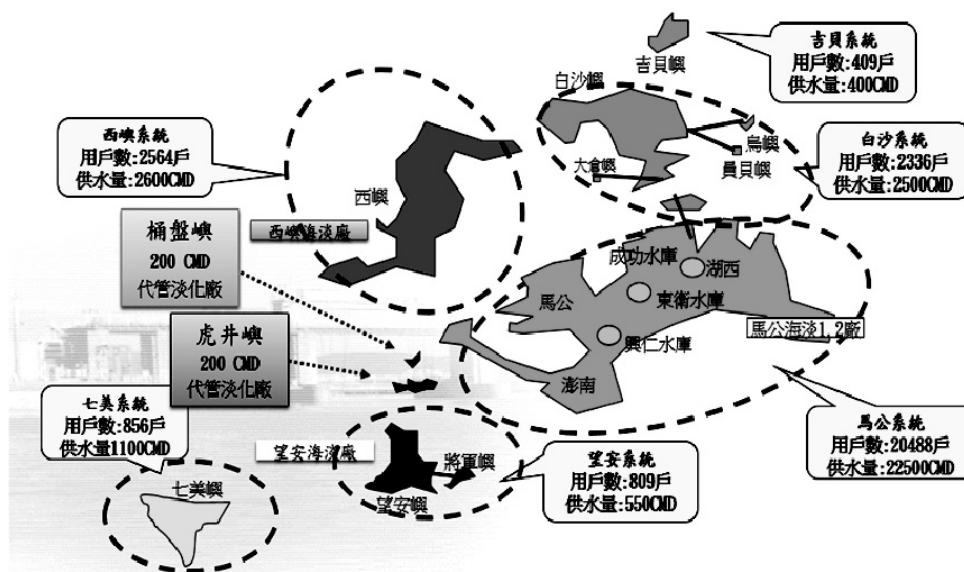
吉貝系統
用戶數:409戶
供水量:400CMD

吉貝嶼

白沙嶼

鳥嶼

大倉嶼

員貝嶼

白沙系統
用戶數:2336戶
供水量:2500CMD

西嶼系統
用戶數:2564戶
供水量:2600CMD

西嶼

西嶼海淡廠

桶盤嶼
200 CMD
代管淡化廠

成功水庫

湖西

馬公

東衛水庫

興仁水庫

馬公海淡1,2廠

虎井嶼
200 CMD
代管淡化廠

澎南

七美系統
用戶數:856戶
供水量1100CMD

望安海淡廠

將軍嶼

望安嶼

七美嶼

望安系統
用戶數:809戶
供水量:550CMD

馬公系統
用戶數:20488戶
供水量:22500CMD